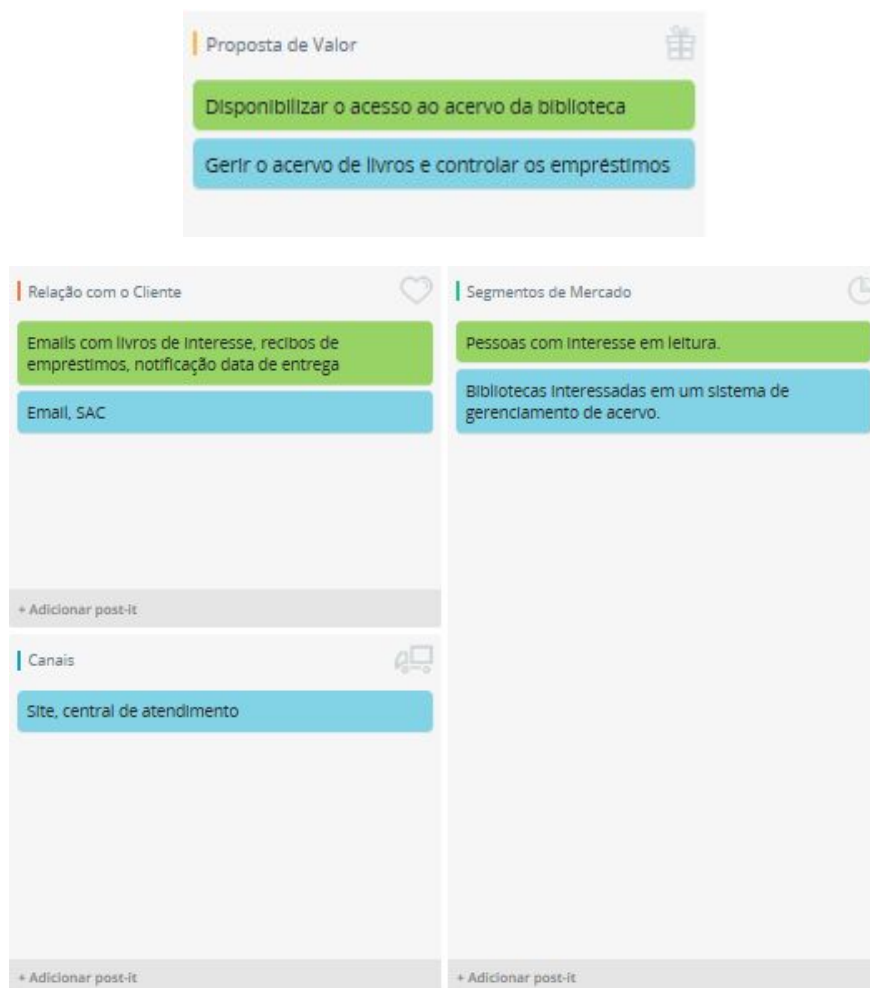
Proposta de Valor

Disponibilizar o acesso ao acervo da biblioteca

Gerir o acervo de livros e controlar os empréstimos

Relação com o Cliente

Emails com livros de interesse, recibos de empréstimos, notificação data de entrega

Email, SAC

+ Adicionar post-it

Canais

Site, central de atendimento

+ Adicionar post-it

Segmentos de Mercado

Pessoas com interesse em leitura.

Bibliotecas interessadas em um sistema de gerenciamento de acervo.

+ Adicionar post-it